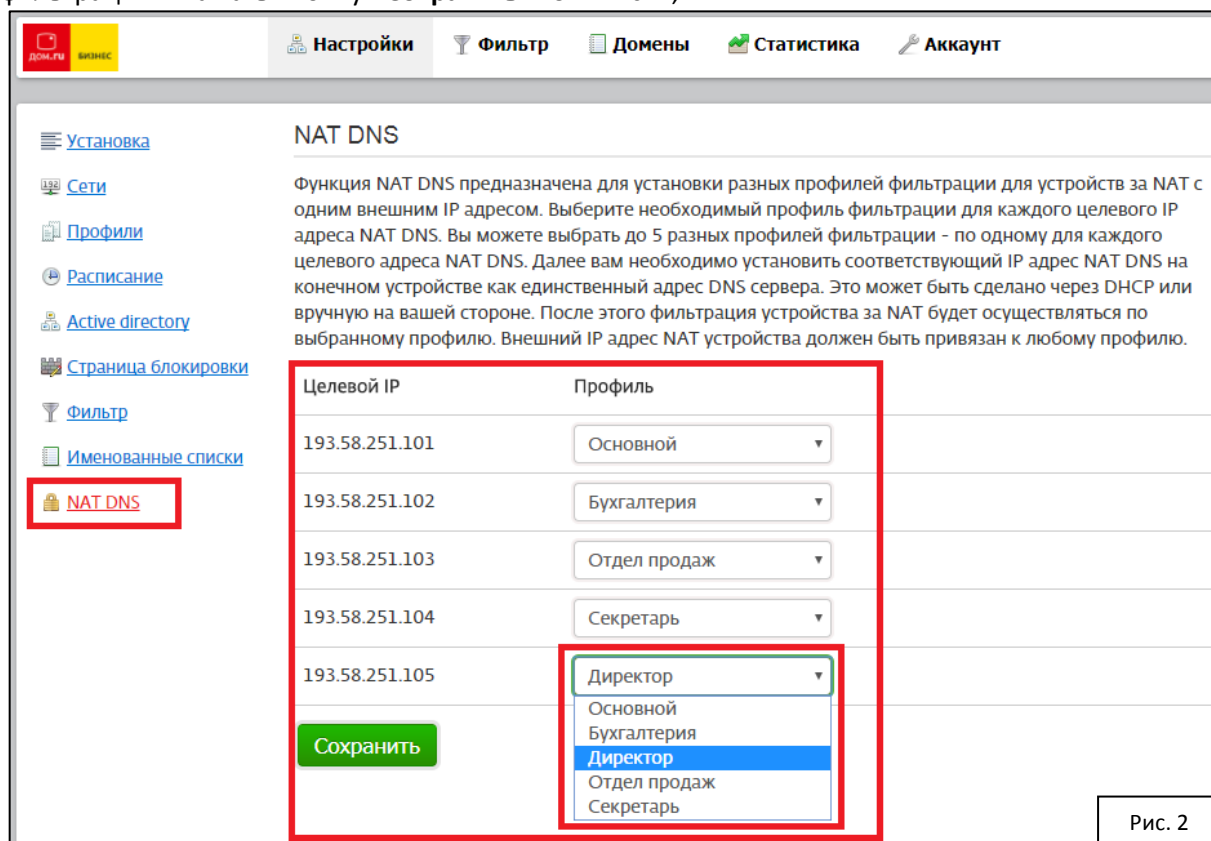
дом.ru бизнес

Настройки Фильтр Домены Статистика Аккаунт

Установка
Сети
Профили
Расписание
Active directory
Страница блокировки
Фильтр
Именованные списки
NAT DNS

NAT DNS

Функция NAT DNS предназначена для установки разных профилей фильтрации для устройств за NAT с одним внешним IP адресом. Выберите необходимый профиль фильтрации для каждого целевого IP адреса NAT DNS. Вы можете выбрать до 5 разных профилей фильтрации - по одному для каждого целевого адреса NAT DNS. Далее вам необходимо установить соответствующий IP адрес NAT DNS на конечном устройстве как единственный адрес DNS сервера. Это может быть сделано через DHCP или вручную на вашей стороне. После этого фильтрация устройства за NAT будет осуществляться по выбранному профилю. Внешний IP адрес NAT устройства должен быть привязан к любому профилю.

| Целевой IP | Профиль |
|---|---|
| 193.58.251.101 | Основной |
| 193.58.251.102 | Бухгалтерия |
| 193.58.251.103 | Отдел продаж |
| 193.58.251.104 | Секретарь |
| 193.58.251.105 | Директор |

Основной
Бухгалтерия
Директор
Отдел продаж
Секретарь

Сохранить

Рис. 2